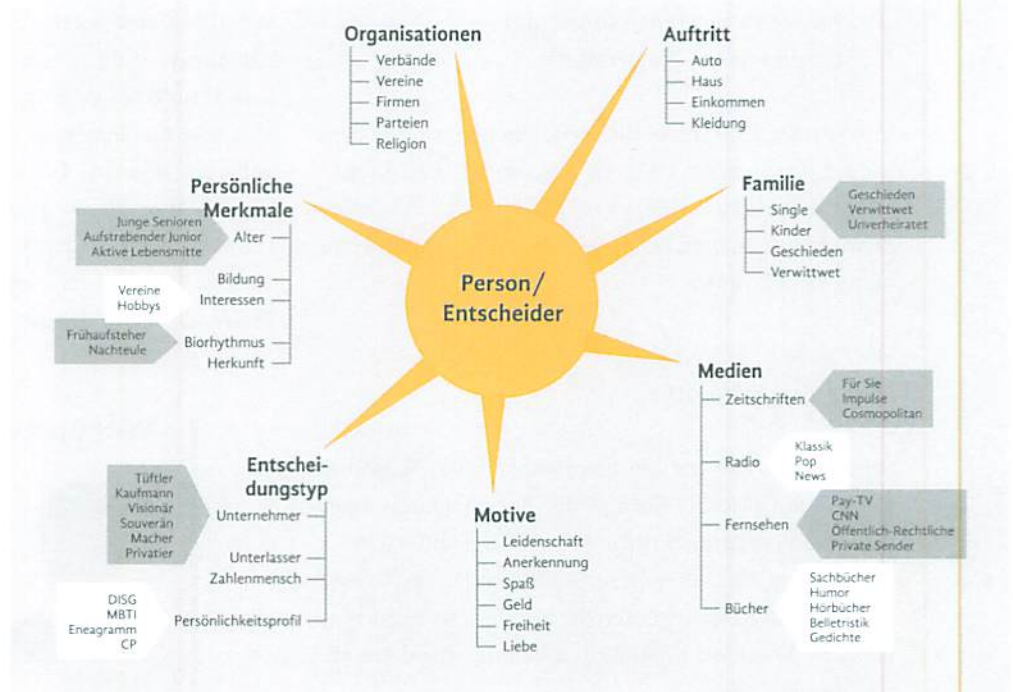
Organisationen
Verbände
Vereine
Firmen
Parteien
Religion

Auftritt
Auto
Haus
Einkommen
Kleidung

Persönliche Merkmale
Junge Senioren
Aufstrebender Junior
Aktive Lebensmitte
Alter
Bildung
Vereine
Hobbys
Interessen
Frühaufsteher
Nachteule
Biorhythmus
Herkunft

Familie
Single
Kinder
Geschieden
Verwittwet
Geschieden
Verwittwet
Unverheiratet

Person/ Entscheider

Medien
Zeitschriften
Für Sie
Impulse
Cosmopolitan
Radio
Klassik
Pop
News
Fernsehen
Pay-TV
CNN
Öffentlich-Rechtliche
Private Sender
Bücher
Sachbücher
Humor
Hörbücher
Belletristik
Gedichte

Entscheidungstyp
Tüftler
Kaufmann
Visionär
Souverän
Macher
Privatier
Unternehmer
Unterlasser
Zahlenmensch
DISG
MBTI
Eneagramm
CP
Persönlichkeitsprofil

Motive
Leidenschaft
Anerkennung
Spaß
Geld
Freiheit
Liebe